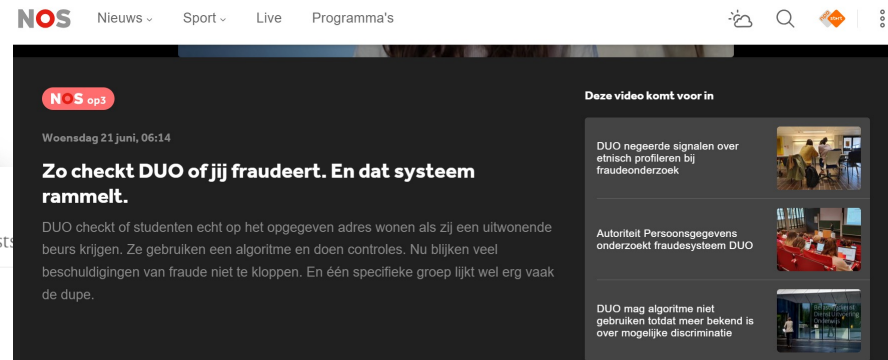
NOS Nieuws Sport Live Programma's

NOS op3

Woensdag 21 juni, 06:14

Zo checkt DUO of jij fraudeert. En dat systeem rammelt.

DUO checkt of studenten echt op het opgegeven adres wonen als zij een uitwonende beurs krijgen. Ze gebruiken een algoritme en doen controles. Nu blijken veel beschuldigingen van fraude niet te kloppen. En één specifieke groep lijkt wel erg vaak de dupe.

Deze video komt voor in

DUO negeerde signalen over etnisch profileren bij fraudeonderzoek

Autoriteit Persoonsgegevens onderzoekt fraudesysteem DUO

DUO mag algoritme niet gebruiken totdat meer bekend is over mogelijke discriminatie